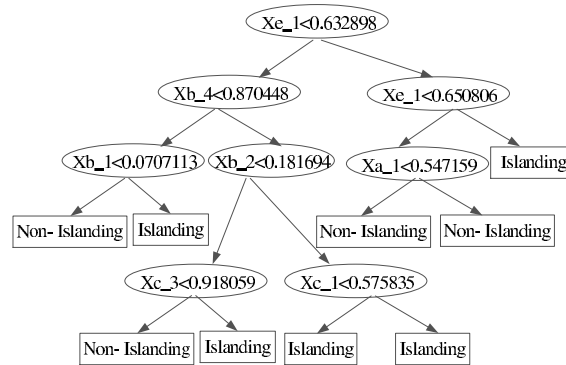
Xe_1<0.632898

Xb_4<0.870448

Xe_1<0.650806

Xb_1<0.0707113

Xb_2<0.181694

Xa_1<0.547159

Islanding

Non- Islanding

Islanding

Non- Islanding

Non- Islanding

Xc_3<0.918059

Xc_1<0.575835

Non- Islanding

Islanding

Islanding

Islanding